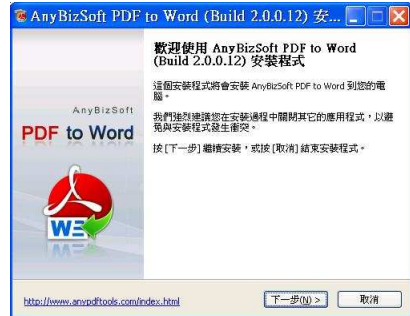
AnyBizSoft PDF to Word (Build 2.0.0.12) 安...

歡迎使用 AnyBizSoft PDF to Word (Build 2.0.0.12) 安裝程式

AnyBizSoft
PDF to Word

這個安裝程式將會安裝 AnyBizSoft PDF to Word 到您的電腦。

我們強烈建議您在安裝過程中關閉其它的應用程式，以避免與安裝程式發生衝突。

按 [下一步] 繼續安裝，或按 [取消] 結束安裝程式。

W

http://www.anypdftools.com/index.html

下一步(N) >

取消